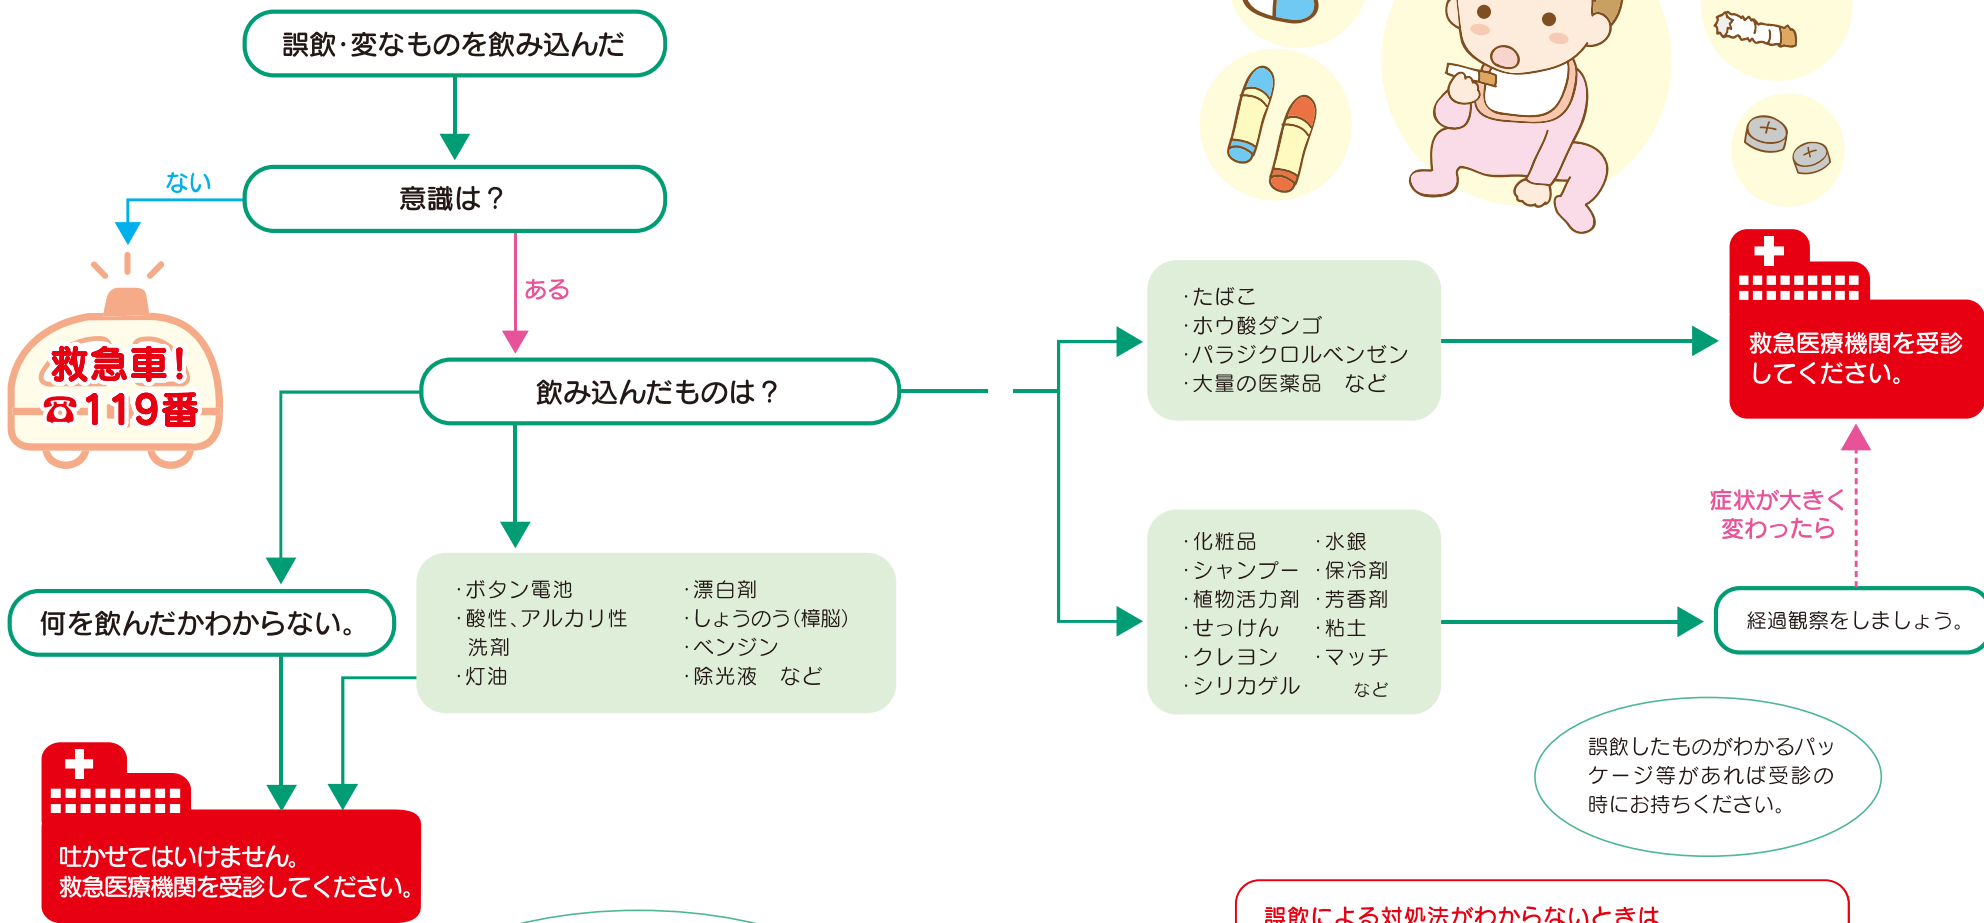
誤飲･変なものを飲み込んだ

ない

意識は？

ある

救急車！
☎119番

飲み込んだものは？

何を飲んだかわからない。

･ボタン電池
･酸性、アルカリ性洗剤
･灯油

･漂白剤
･しょうのう（樟脳）
･ベンジン
･除光液　など

吐かせてはいけません。
救急医療機関を受診してください。

･たばこ
･ホウ酸ダンゴ
･パラジクロルベンゼン
･大量の医薬品　など

救急医療機関を受診してください。

症状が大きく変わったら

･化粧品
･シャンプー
･植物活力剤
･せっけん
･クレヨン
･シリカゲル

･水銀
･保冷剤
･芳香剤
･粘土
･マッチ
など

経過観察をしましょう。

誤飲したものがわかるパッケージ等があれば受診の時にお持ちください。

誤飲による対処法がわからないときは